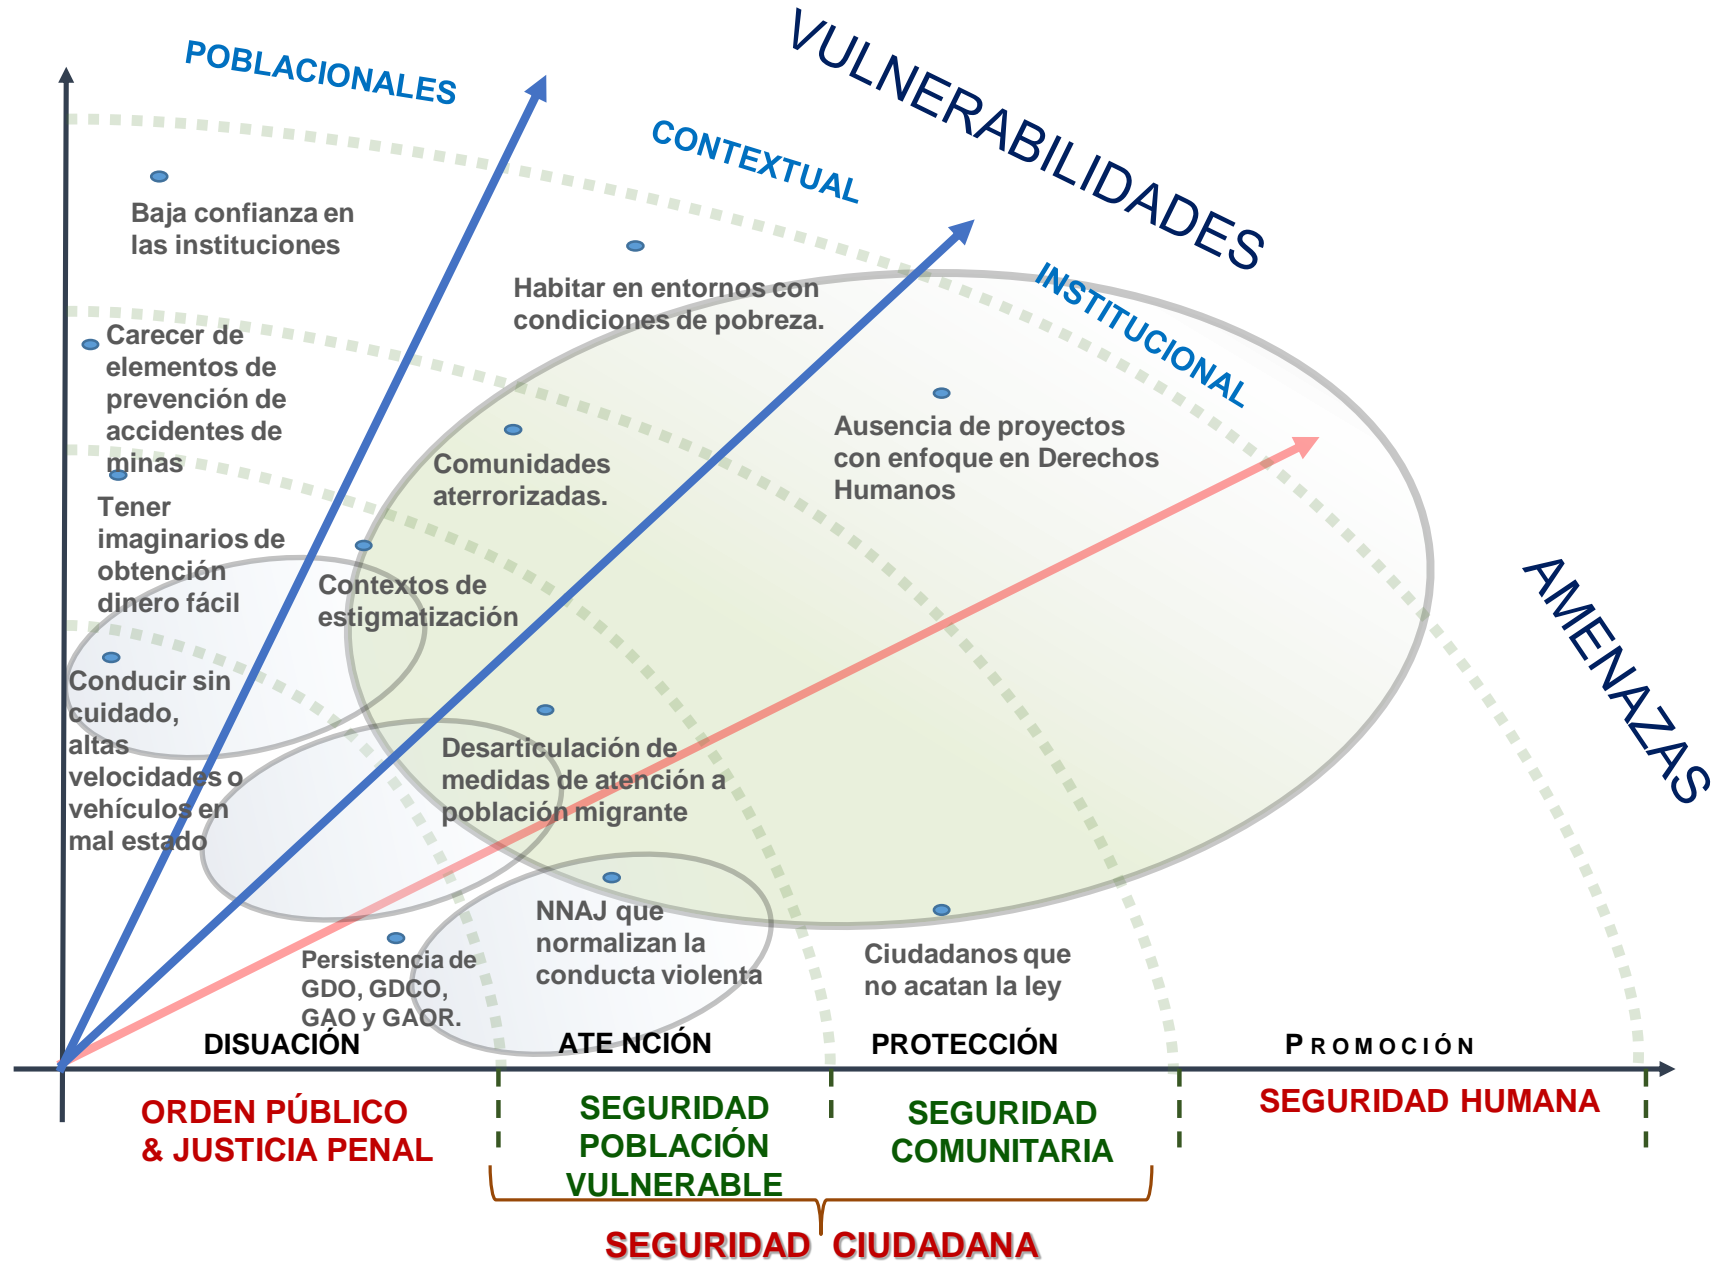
VULNERABILIDADES

POBLACIONALES

CONTEXTUAL

INSTITUCIONAL

AMENAZAS

Baja confianza en las instituciones

Habitar en entornos con condiciones de pobreza.

Carecer de elementos de prevención de accidentes de minas

Comunidades aterrorizadas.

Ausencia de proyectos con enfoque en Derechos Humanos

Tener imaginarios de obtención dinero fácil

Contextos de estigmatización

Conducir sin cuidado, altas velocidades o vehículos en mal estado

Desarticulación de medidas de atención a población migrante

NNAJ que normalizan la conducta violenta

Persistencia de GDO, GDCO, GAO y GAOR.

Ciudadanos que no acatan la ley

DISUACIÓN

ATE NCIÓN

PROTECCIÓN

PROMOCIÓN

ORDEN PÚBLICO & JUSTICIA PENAL

SEGURIDAD POBLACIÓN VULNERABLE

SEGURIDAD COMUNITARIA

SEGURIDAD HUMANA

SEGURIDAD CIUDADANA